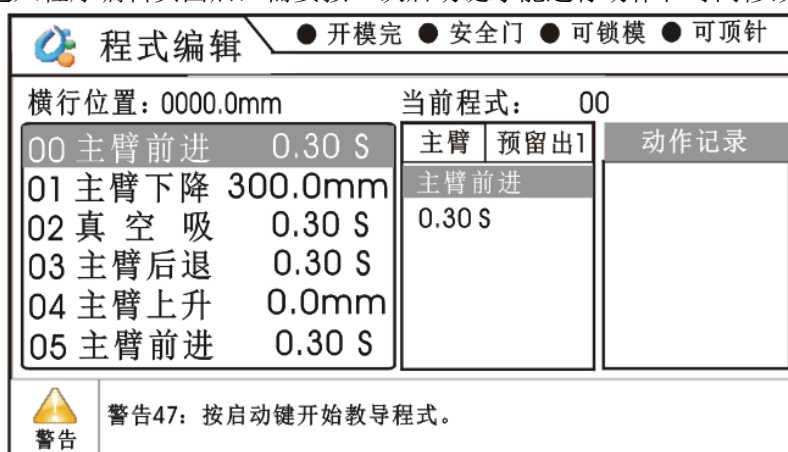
程式编辑
● 开模完 ● 安全门 ● 可锁模 ● 可顶针

横行位置：0000.0mm
当前程式： 00

00 主臂前进 0.30 S
01 主臂下降 300.0mm
02 真 空 吸 0.30 S
03 主臂后退 0.30 S
04 主臂上升 0.0mm
05 主臂前进 0.30 S

| 主臂 | 预留出1 |
|---|---|

主臂前进
0.30 S

动作记录

警告
警告47：按启动键开始教导程式。